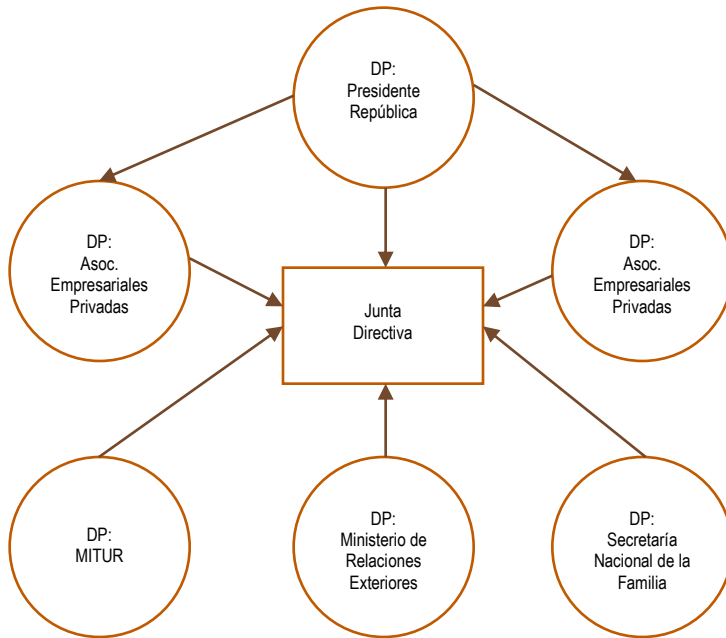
DP:
Presidente
República

DP:
Asoc.
Empresariales
Privadas

Junta
Directiva

DP:
Asoc.
Empresariales
Privadas

DP:
MITUR

DP:
Ministerio de
Relaciones
Exteriores

DP:
Secretaría
Nacional de la
Familia